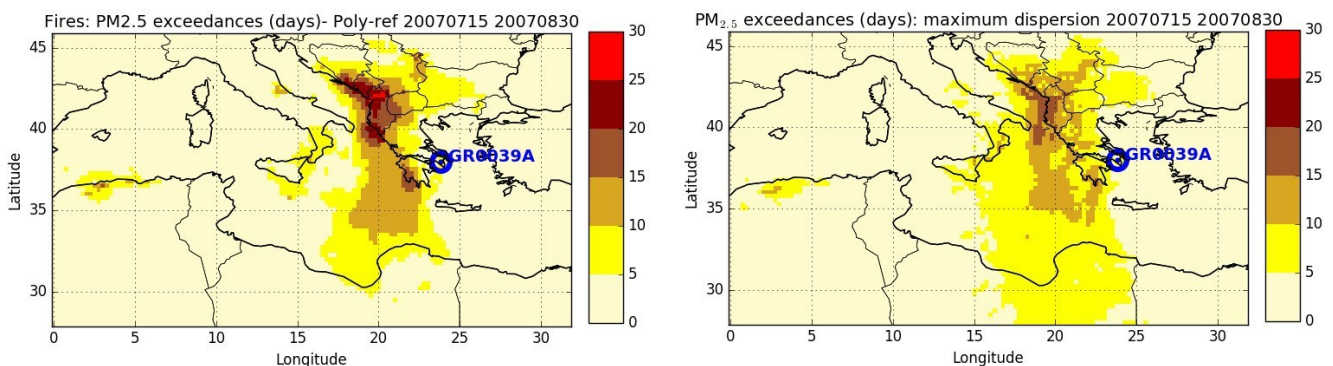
Fires: PM2.5 exceedances (days)- Poly-ref 20070715 20070830

45
40
35
30
Latitude
0 5 10 15 20 25 30
Longitude
GR0039A
30
25
20
15
10
5
0

$PM_{2.5}$ exceedances (days): maximum dispersion 20070715 20070830

45
40
35
30
Latitude
0 5 10 15 20 25 30
Longitude
GR0039A
30
25
20
15
10
5
0